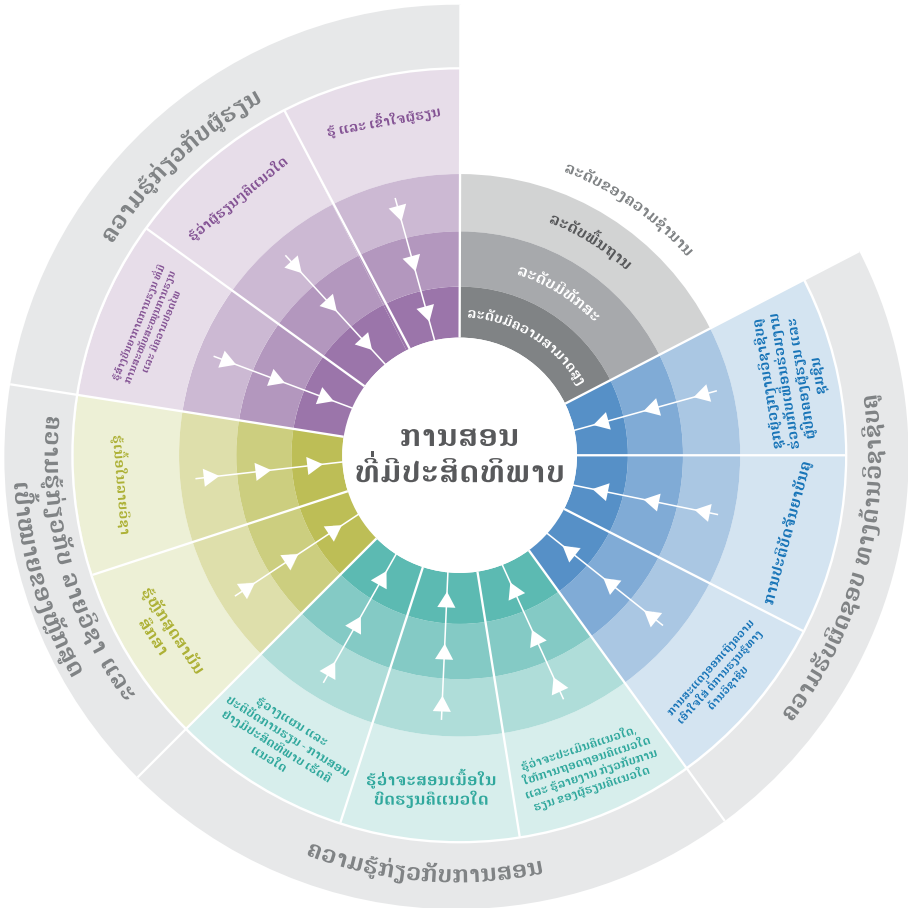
ການສອນ
ທີ່ມີປະສິດທິພາບ

ລະດັບຂອງຄວາມຊຳນານ
ລະດັບພື້ນຖານ
ລະດັບມີທັກສະ
ລະດັບມີຄວາມສາມາດສູງ

ຄວາມຮູ້ກ່ຽວກັບຜູ້ຮຽນ
ຮູ້ ແລະ ເຂົ້າໃຈຜູ້ຮຽນ
ຮູ້ວ່າຜູ້ຮຽນຮຽນຄືແນວໃດ
ຮູ້ຈັກປັບຍຸດທະສາດການສອນ ເພື່ອການສະໜອງຄວາມຕ້ອງການ ແລະ ຄວາມສາມາດທີ່ຫຼາກຫຼາຍ

ຄວາມຮູ້ກ່ຽວກັບ ລາຍວິຊາ ແລະ ເປົ້າໝາຍຂອງຫຼັກສູດ
ຮູ້ເນື້ອໃນລາຍວິຊາ
ຮູ້ຫຼັກສູດສາມັນສຶກສາ

ຄວາມຮູ້ກ່ຽວກັບການສອນ
ຮູ້ວາງແຜນ ແລະ ປະຕິບັດການຮຽນ - ການສອນ ຢ່າງມີປະສິດທິພາບ ເຮັດຄືແນວໃດ
ຮູ້ວ່າຈະສອນເນື້ອໃນບົດຮຽນຄືແນວໃດ
ຮູ້ວ່າຈະປະເມີນຄືແນວໃດ, ໃຫ້ການຕອບສະໜອງຄືແນວໃດ ແລະ ຮູ້ລາຍງານ ກ່ຽວກັບການຮຽນ ຂອງຜູ້ຮຽນຄືແນວໃດ

ຄວາມຮັບຜິດຊອບ ທາງດ້ານວິຊາຊີບ
ຮູ້ຈັກສ້າງຄວາມສຳພັນທີ່ດີກັບເພື່ອນຮ່ວມງານ ແລະ ຊຸມຊົນ
ການປະຕິບັດຈັນຍາບັນຄູ
ການພັດທະນາຕົນເອງທາງດ້ານວິຊາຊີບ